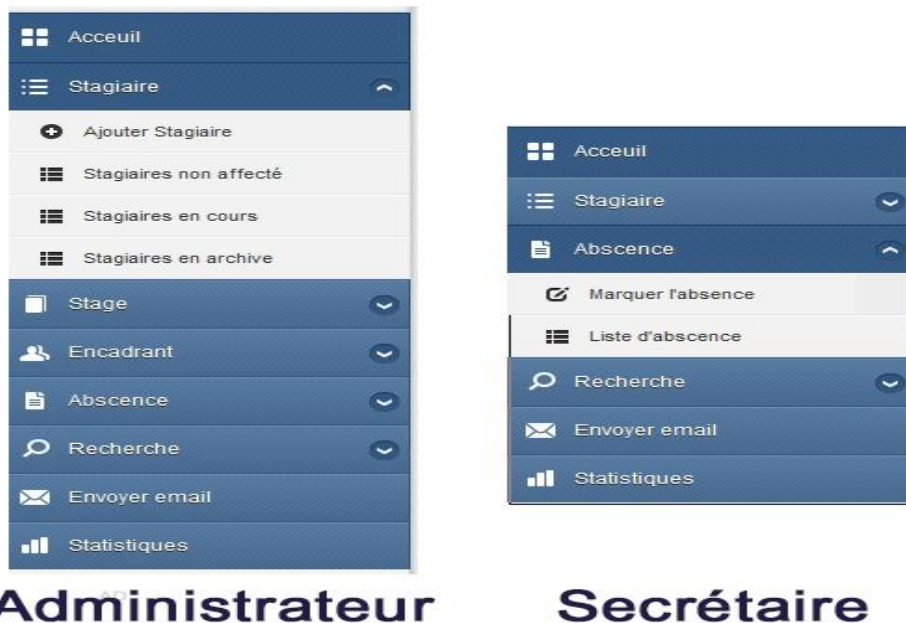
Acceuil
Stagiaire
Ajouter Stagiaire
Stagiaires non affecté
Stagiaires en cours
Stagiaires en archive
Stage
Encadrant
Abscence
Recherche
Envoyer email
Statistiques

Administrateur

Acceuil
Stagiaire
Abscence
Marquer l'absence
Liste d'abscence
Recherche
Envoyer email
Statistiques

Secrétaire